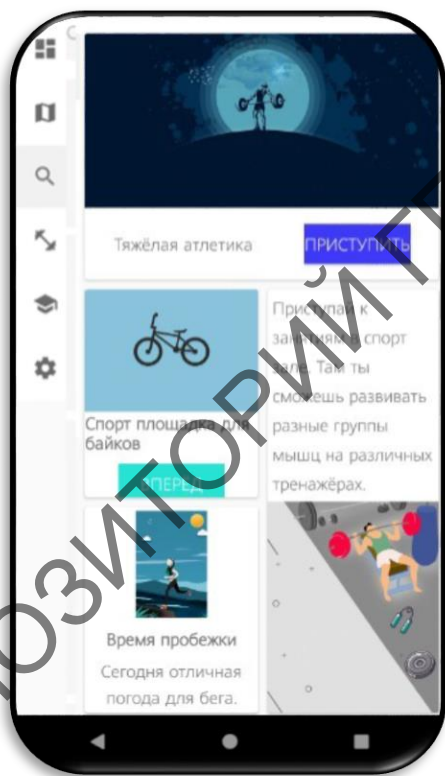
Тяжёлая атлетика

ПРИСТУПИТЬ

Спорт площадка для байков

ВПЕРЕД

Приступай к занятиям в спорт зале. Там ты сможешь развивать разные группы мышц на различных тренажёрах.

Время пробежки

Сегодня отличная погода для бега.

РЕПОЗИТОРИЙ П